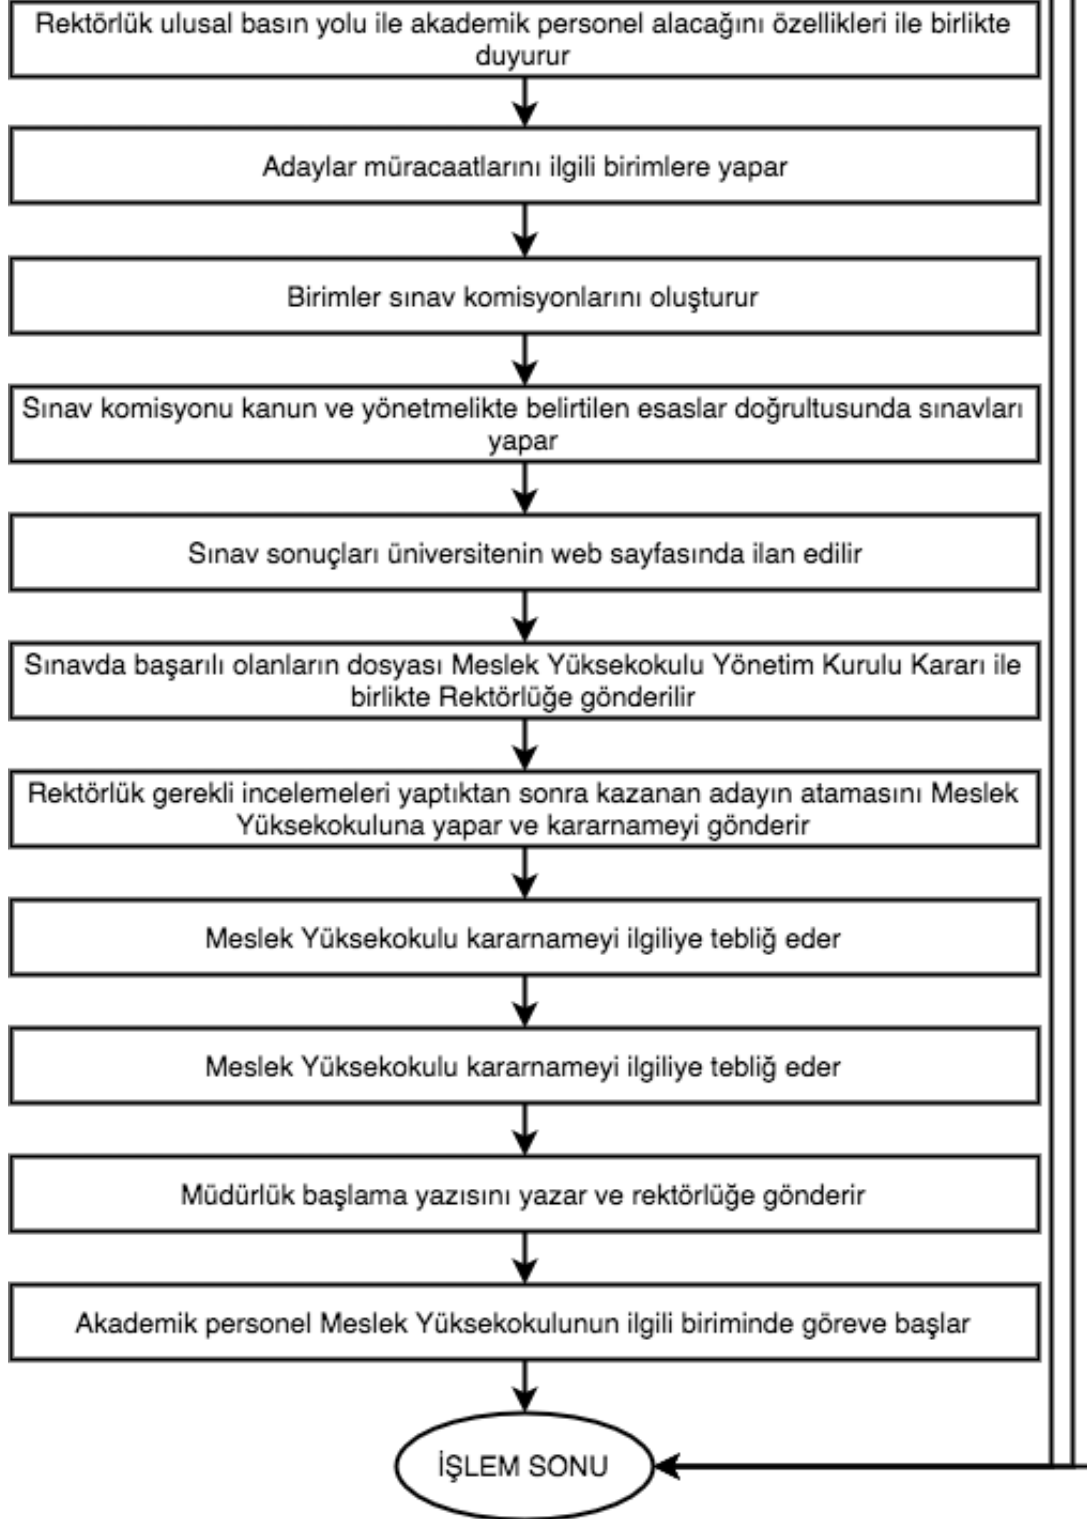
Rektörlük ulusal basın yolu ile akademik personel alacağını özellikleri ile birlikte duyurur

Adaylar müracaatlarını ilgili birimlere yapar

Birimler sınav komisyonlarını oluşturur

Sınav komisyonu kanun ve yönetmelikte belirtilen esaslar doğrultusunda sınavları yapar

Sınav sonuçları üniversitenin web sayfasında ilan edilir

Sınavda başarılı olanların dosyası Meslek Yüksekokulu Yönetim Kurulu Kararı ile birlikte Rektörlüğe gönderilir

Rektörlük gerekli incelemeleri yaptıktan sonra kazanan adayın atamasını Meslek Yüksekokuluna yapar ve kararnameyi gönderir

Meslek Yüksekokulu kararnameyi ilgiliye tebliğ eder

Meslek Yüksekokulu kararnameyi ilgiliye tebliğ eder

Müdürlük başlama yazısını yazar ve rektörlüğe gönderir

Akademik personel Meslek Yüksekokulunun ilgili biriminde göreve başlar

İŞLEM SONU